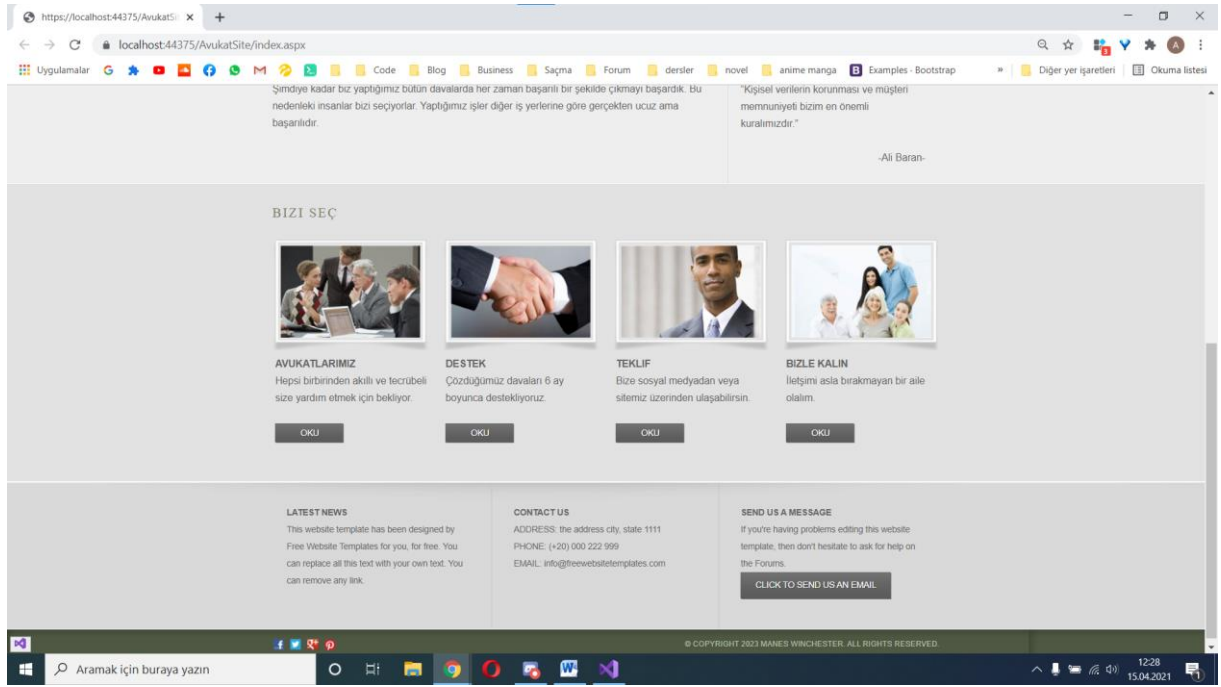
https://localhost:44375/AvukatSi ×
localhost:44375/AvukatSite/index.aspx
Uygulamalar Code Blog Business Saçma Forum dersler novel anime manga Examples - Bootstrap » Diğer yer işaretleri Okuma listesi

Şimdiye kadar biz yaptığımız bütün davalarda her zaman başarılı bir şekilde çıkmayı başardık. Bu nedenleki insanlar bizi seçiyorlar. Yaptığımız işler diğer iş yerlerine göre gerçekten ucuz ama başarılıdır.

"Kişisel verilerin korunması ve müşteri memnuniyeti bizim en önemli kuralımızdır."

-Ali Baran-

BIZI SEÇ

AVUKATLARIMIZ
Hepsi birbirinden akıllı ve tecrübeli size yardım etmek için bekliyor.
OKU

DESTEK
Çözdüğümüz davaları 6 ay boyunca destekliyoruz.
OKU

TEKLIF
Bize sosyal medyadan veya sitemiz üzerinden ulaşabilirsin.
OKU

BIZLE KALIN
İletişimi asla bırakmayan bir aile olalım.
OKU

LATEST NEWS
This website template has been designed by Free Website Templates for you, for free. You can replace all this text with your own text. You can remove any link.

CONTACT US
ADDRESS: the address city, state 1111
PHONE: (+20) 000 222 999
EMAIL: info@freewebsitetemplates.com

SEND US A MESSAGE
If you're having problems editing this website template, then don't hesitate to ask for help on the Forums.
CLICK TO SEND US AN EMAIL

© COPYRIGHT 2023 MANES WINCHESTER. ALL RIGHTS RESERVED.

Aramak için buraya yazın
12:28
15.04.2021